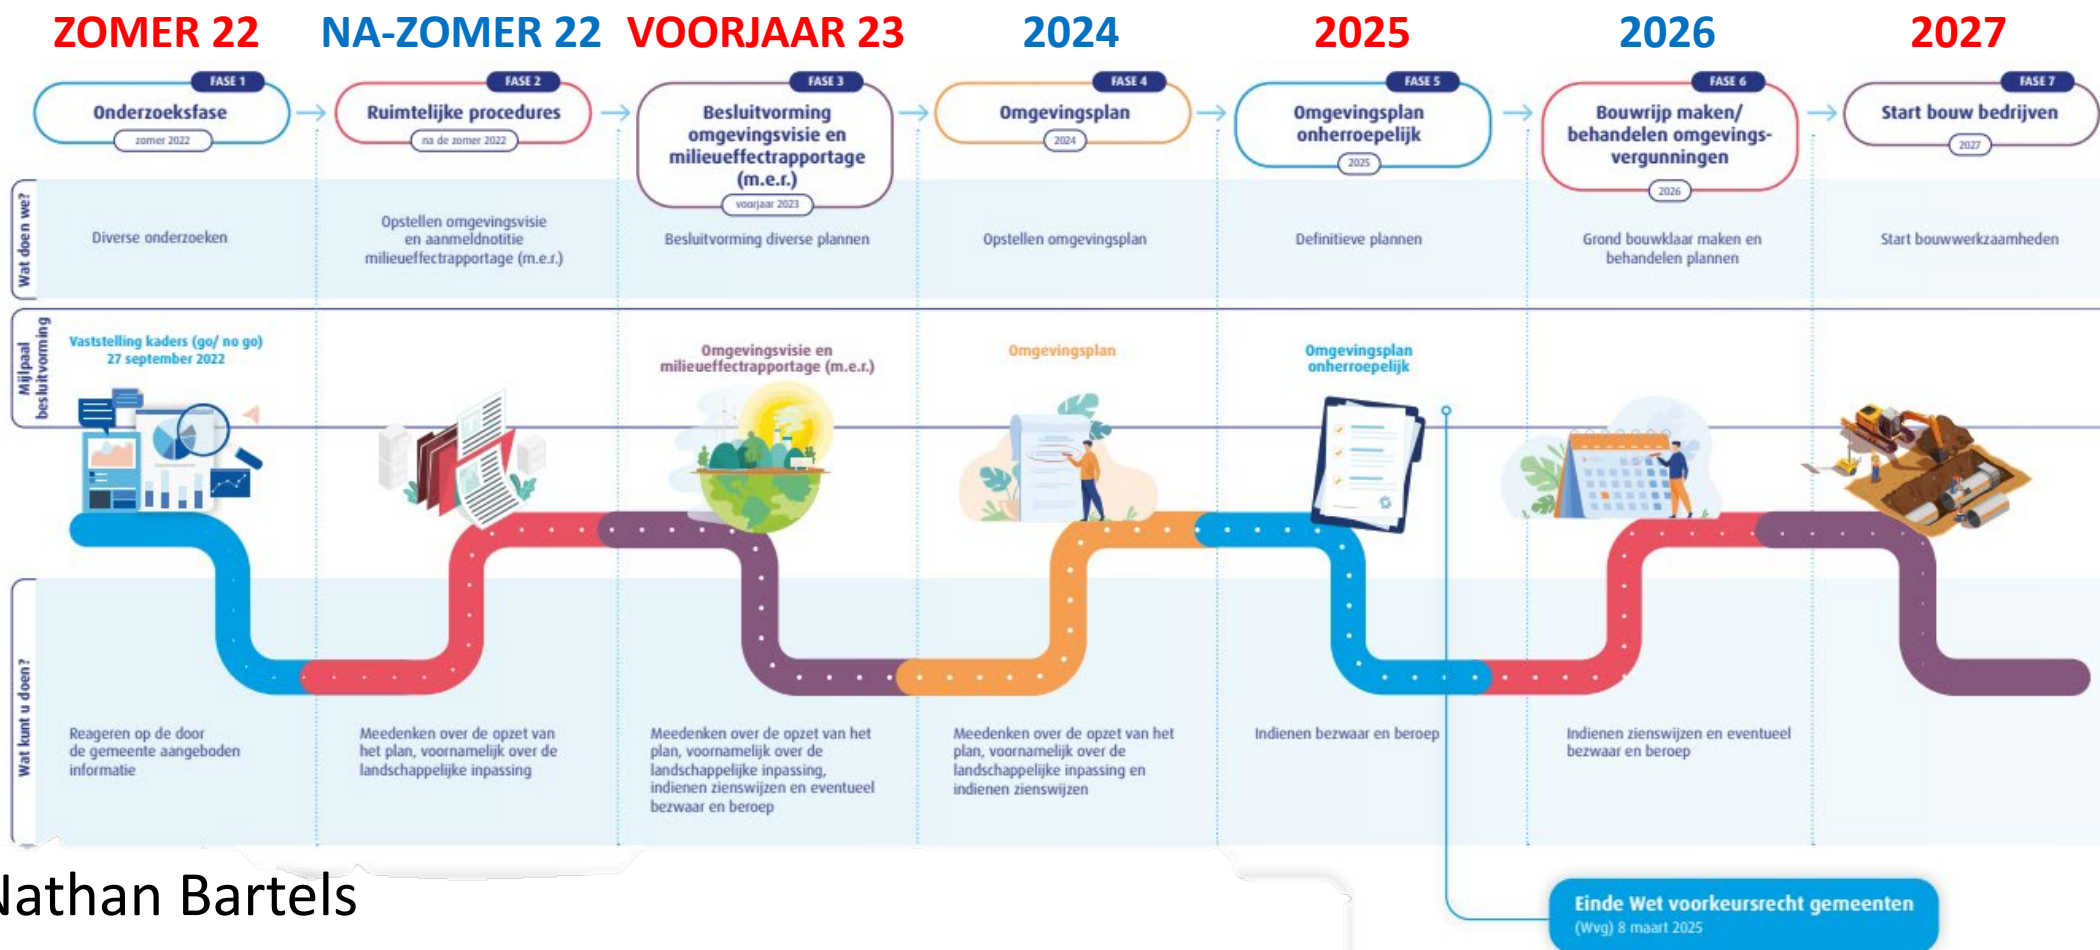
ZOMER 22 NA-ZOMER 22 VOORJAAR 23 2024 2025 2026 2027

FASE 1
Onderzoeksfase
zomer 2022

FASE 2
Ruimtelijke procedures
na de zomer 2022

FASE 3
Besluitvorming omgevingsvisie en milieueffectrapportage (m.e.r.)
voorjaar 2023

FASE 4
Omgevingsplan
2024

FASE 5
Omgevingsplan onherroepelijk
2025

FASE 6
Bouwrijp maken/ behandelen omgevingsvergunningen
2026

FASE 7
Start bouw bedrijven
2027

Wat doen we?

Diverse onderzoeken

Opstellen omgevingsvisie en aanmeldnotitie milieueffectrapportage (m.e.r.)

Besluitvorming diverse plannen

Opstellen omgevingsplan

Definitieve plannen

Grond bouwklaar maken en behandelen plannen

Start bouwwerkzaamheden

Mijlpaal besluitvorming

Vaststelling kaders (go/ no go) 27 september 2022

Omgevingsvisie en milieueffectrapportage (m.e.r.)

Omgevingsplan

Omgevingsplan onherroepelijk

Wat kunt u doen?

Reageren op de door de gemeente aangeboden informatie

Meedenken over de opzet van het plan, voornamelijk over de landschappelijke inpassing

Meedenken over de opzet van het plan, voornamelijk over de landschappelijke inpassing, indienen zienswijzen en eventueel bezwaar en beroep

Meedenken over de opzet van het plan, voornamelijk over de landschappelijke inpassing en indienen zienswijzen

Indienen bezwaar en beroep

Indienen zienswijzen en eventueel bezwaar en beroep

Einde Wet voorkeursrecht gemeenten (Wvg) 8 maart 2025

Nathan Bartels